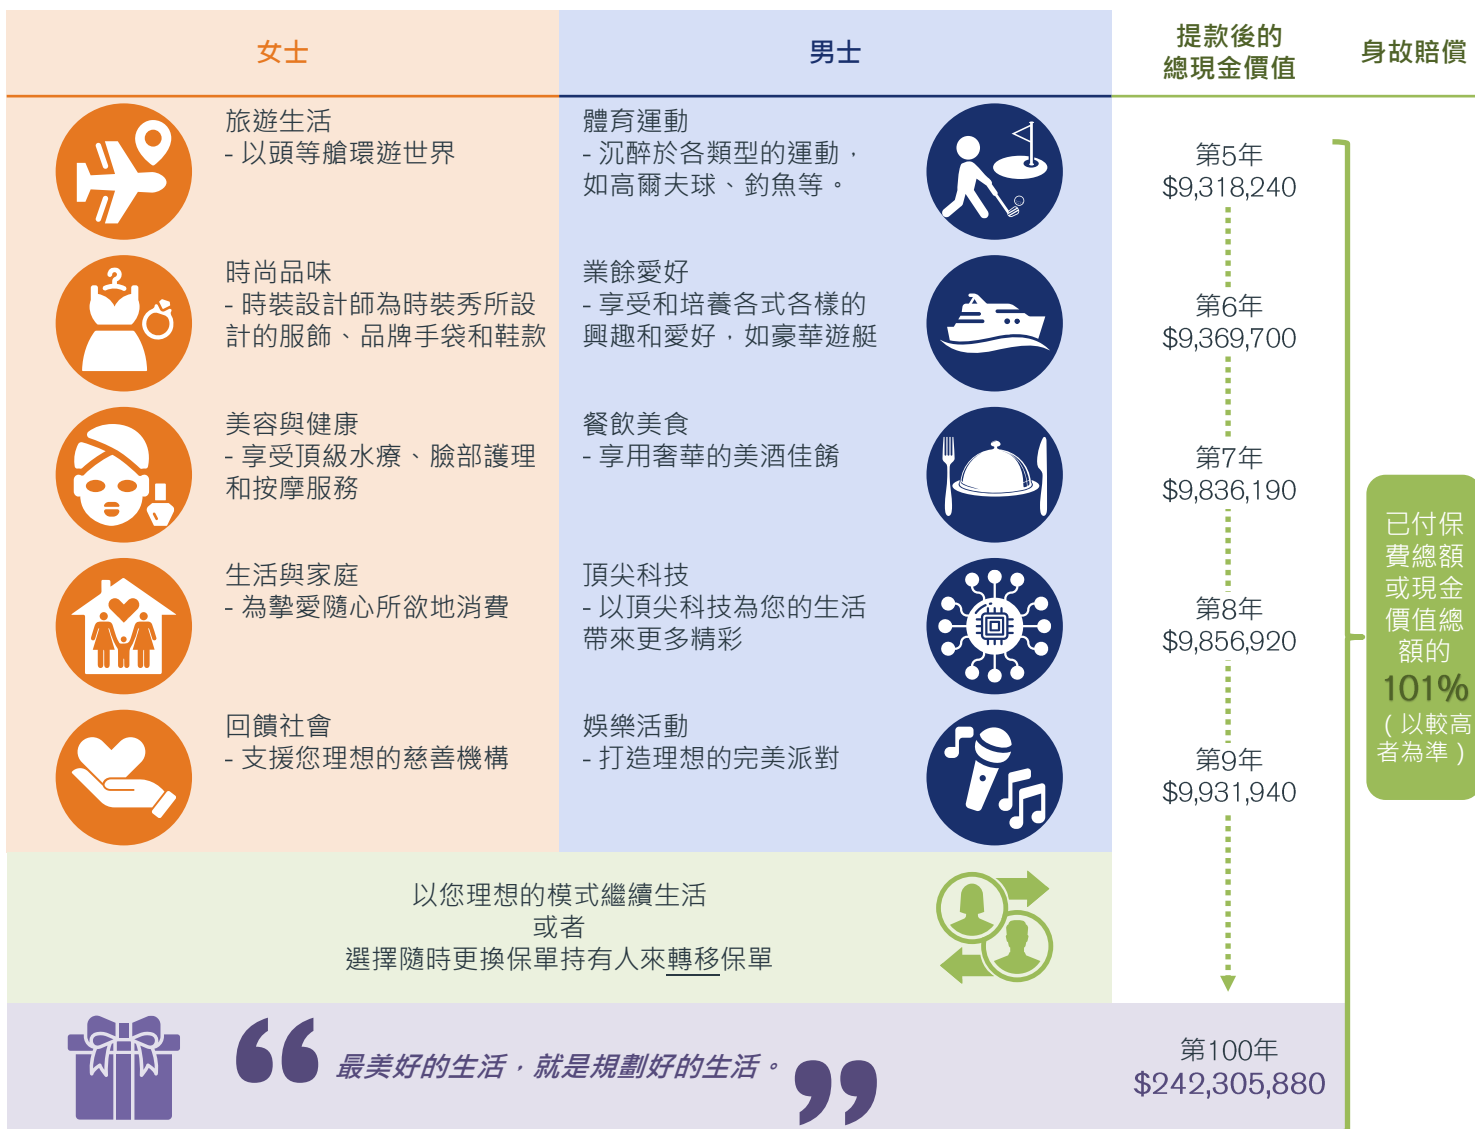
| 女士 | 男士 | 提款後的總現金價值 | 身故賠償 |
|---|---|---|---|
| 旅遊生活 - 以頭等艙環遊世界 | 體育運動 - 沉醉於各類型的運動，如高爾夫球、釣魚等。 | 第5年 $9,318,240 | |
| 時尚品味 - 時裝設計師為時裝秀所設計的服飾、品牌手袋和鞋款 | 業餘愛好 - 享受和培養各式各樣的興趣和愛好，如豪華遊艇 | 第6年 $9,369,700 | |
| 美容與健康 - 享受頂級水療、臉部護理和按摩服務 | 餐飲美食 - 享用奢華的美酒佳餚 | 第7年 $9,836,190 | 已付保費總額或現金價值總額的101%（以較高者為準） |
| 生活與家庭 - 為摯愛隨心所欲地消費 | 頂尖科技 - 以頂尖科技為您的生活帶來更多精彩 | 第8年 $9,856,920 | |
| 回饋社會 - 支援您理想的慈善機構 | 娛樂活動 - 打造理想的完美派對 | 第9年 $9,931,940 | |

以您理想的模式繼續生活
或者
選擇隨時更換保單持有人來轉移保單

最美好的生活，就是規劃好的生活。

第100年
$242,305,880